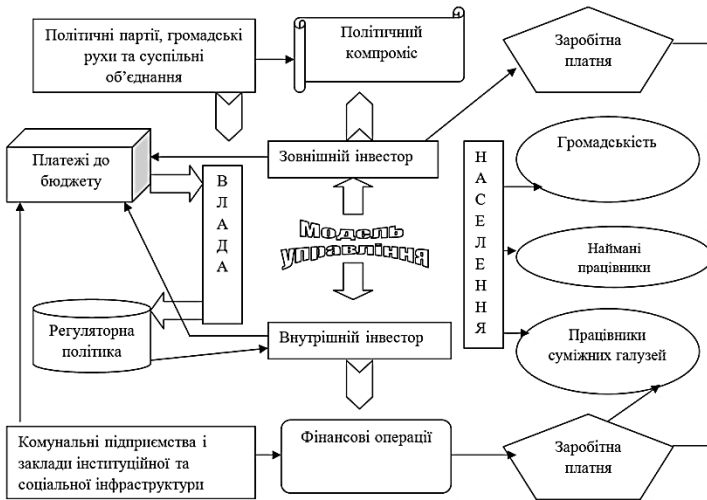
Політичні партії, громадські рухи та суспільні об'єднання

Політичний компроміс

Заробітна платня

Платежі до бюджету

В
Л
А
Д
А

Зовнішній інвестор

Н
А
С
Е
Л
Е
Н
Н
Я

Громадськість

Модель управління

Наймані працівники

Регуляторна політика

Внутрішній інвестор

Працівники суміжних галузей

Комунальні підприємства і заклади інституційної та соціальної інфраструктури

Фінансові операції

Заробітна платня